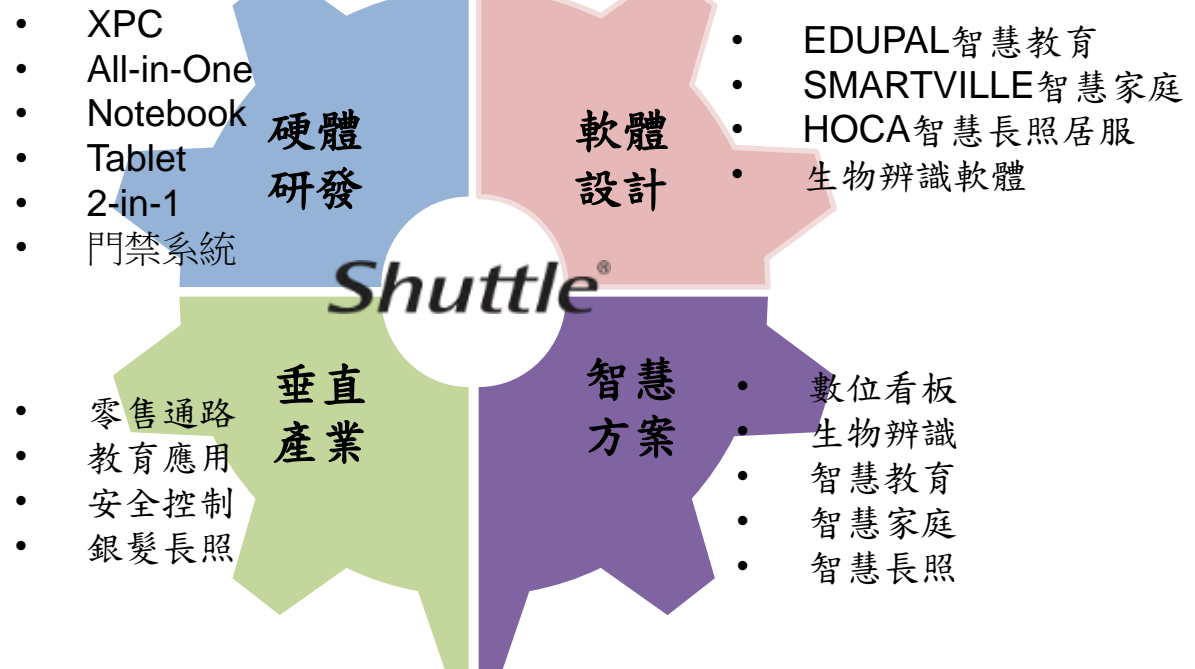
- XPC
- All-in-One
- Notebook
- Tablet
- 2-in-1
- 門禁系統

硬體研發

軟體設計

- EDUPAL智慧教育
- SMARTVILLE智慧家庭
- HOCA智慧長照居服
- 生物辨識軟體

Shuttle®

垂直產業

- 零售通路
- 教育應用
- 安全控制
- 銀髮長照

智慧方案

- 數位看板
- 生物辨識
- 智慧教育
- 智慧家庭
- 智慧長照